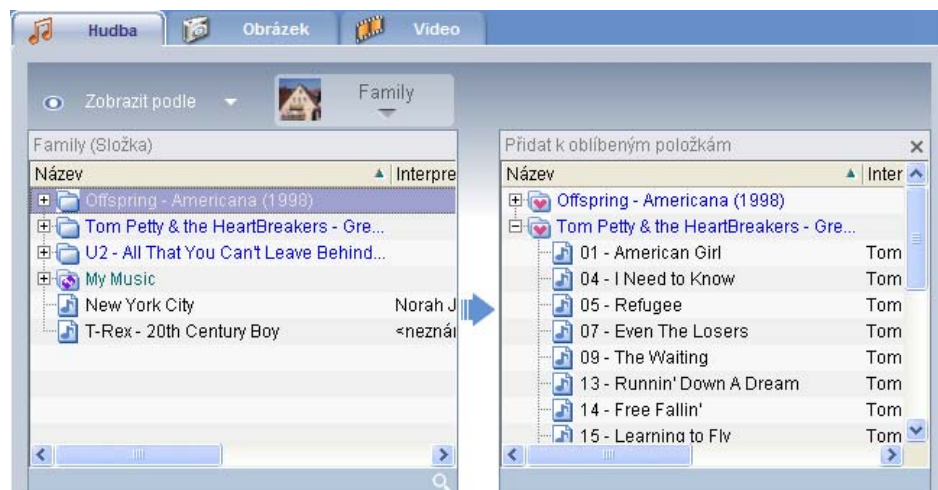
Hudba | Obrázek | Video

Zobrazit podle

Family

Family (Složka)

| Název | Interpre |
|---|---|
| Offspring - Americana (1998) | |
| Tom Petty & the HeartBreakers - Gre... | |
| U2 - All That You Can't Leave Behind... | |
| My Music | |
| New York City | Norah J |
| T-Rex - 20th Century Boy | <neznár |

Přidat k oblíbeným položkám

| Název | Inter |
|---|---|
| Offspring - Americana (1998) | |
| Tom Petty & the HeartBreakers - Gre... | |
| 01 - American Girl | Tom |
| 04 - I Need to Know | Tom |
| 05 - Refugee | Tom |
| 07 - Even The Losers | Tom |
| 09 - The Waiting | Tom |
| 13 - Runnin' Down A Dream | Tom |
| 14 - Free Fallin' | Tom |
| 15 - Learning to Fly | Tom |